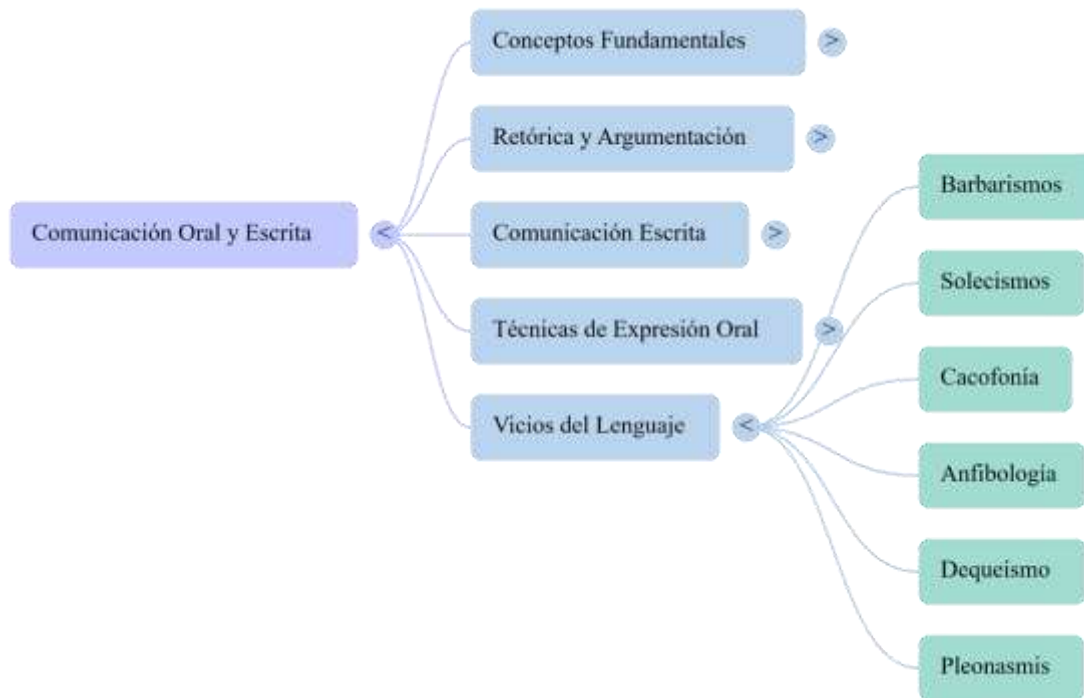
Comunicación Oral y Escrita <

Conceptos Fundamentales >

Retórica y Argumentación >

Comunicación Escrita >

Técnicas de Expresión Oral >

Vicios del Lenguaje <

Barbarismos

Solecismos

Cacofonía

Anfibología

Dequeismo

Pleonasmis